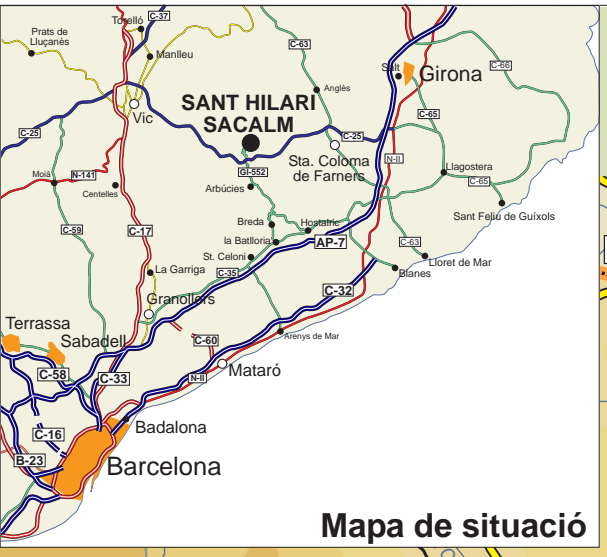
Prats de Lluçanès
Torelló
C-37
Manlleu
C-63
Anglès
Salt
Girona
C-66
C-25
Vic
SANT HILARI SACALM
C-25
C-65
Moià
N-141
Centelles
GI-552
Arbúcies
Sta. Coloma de Farners
N-II
Llagostera
C-65
C-59
C-17
Breda
Hostalric
la Batllòria
Sant Feliu de Guíxols
La Garriga
St. Celoni
C-35
AP-7
C-63
Lloret de Mar
Blanes
Granollers
C-32
Terrassa
Sabadell
C-60
Arenys de Mar
C-58
C-33
N-II
Mataró
C-16
Badalona
B-23
Barcelona
Mapa de situació